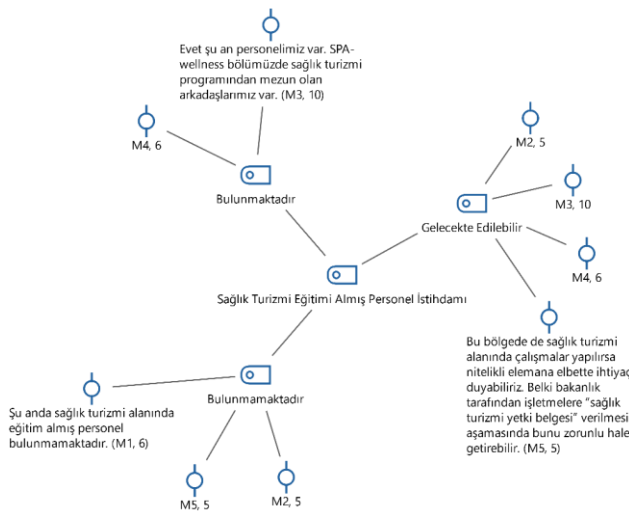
Evet şu an personelimiz var. SPA-wellness bölümüzde sağlık turizmi programından mezun olan arkadaşlarımız var. (M3, 10)

M4, 6

Bulunmaktadır

M2, 5

M3, 10

Gelecekte Edilebilir

M4, 6

Sağlık Turizmi Eğitimi Almış Personel İstihdamı

Bu bölgede de sağlık turizmi alanında çalışmalar yapılırsa nitelikli elemana elbette ihtiyaç duyabiliriz. Belki bakanlık tarafından işletmelere "sağlık turizmi yetki belgesi" verilmesi aşamasında bunu zorunlu hale getirebilir. (M5, 5)

Bulunmamaktadır

Şu anda sağlık turizmi alanında eğitim almış personel bulunmamaktadır. (M1, 6)

M5, 5

M2, 5